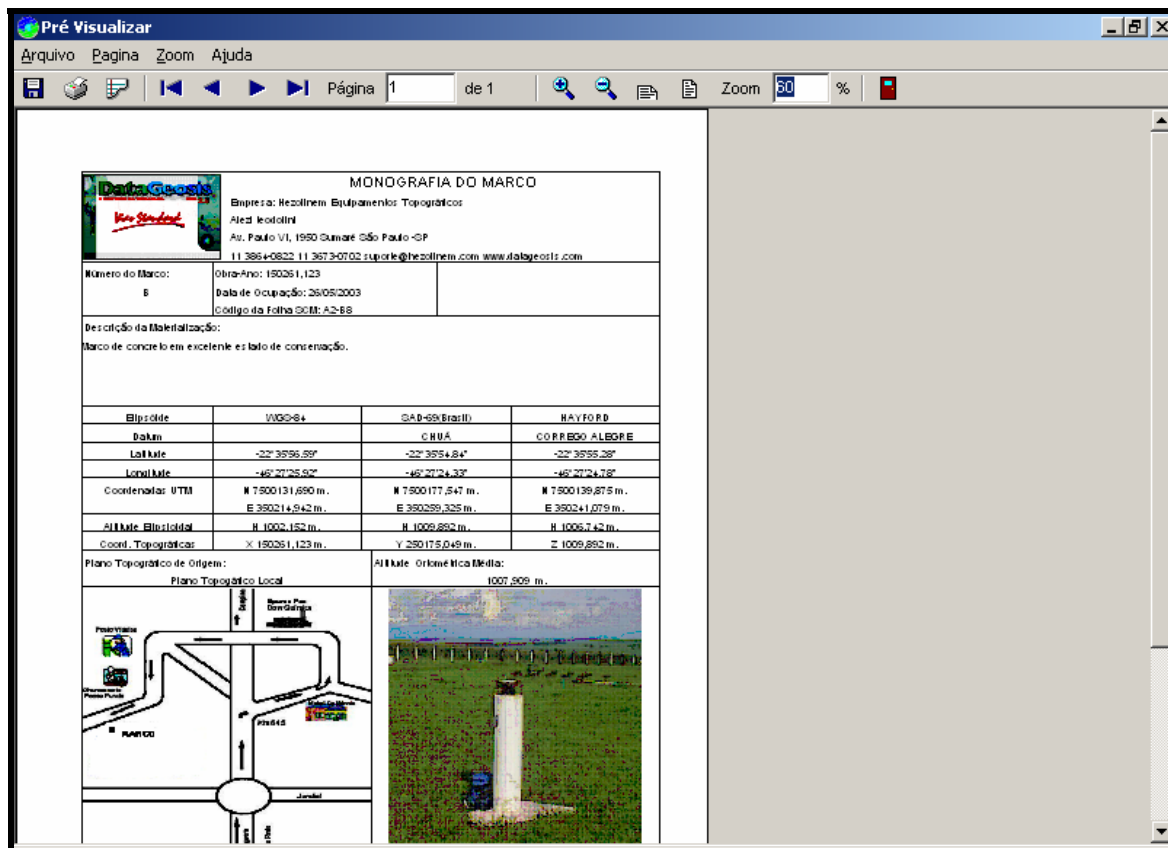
Pré Visualizar

Arquivo Pagina Zoom Ajuda

Página 1 de 1 Zoom 60 %

DataGeosis
Ver Standard

MONOGRAFIA DO MARCO

Empresa: Hezolinem Equipamentos Topográficos
Alezi Ieodolini
Av. Paulo VI, 1950 Sumaré São Paulo -SP
11 3864-0822 11 3673-0702 suporte@hezolinem.com www.datageosis.com

Número do Marco: 8
Obra-Ano: 150261,123
Data de Ocupação: 26/05/2003
Código da Folha SCM: A2-88

Descrição da Materialização:
Marco de concreto em excelente estado de conservação.

| Elipsóide | WGS-84 | SAD-69(Brasil) | HAYFORD |
|---|---|---|---|
| Datum | | CHUÁ | CORREGO ALEGRE |
| Latitude | -22°35'56,59" | -22°35'54,84" | -22°35'55,28" |
| Longitude | -45°27'25,92" | -45°27'24,33" | -45°27'24,78" |
| Coordenadas UTM | N 7500131,690 m. | N 7500177,547 m. | N 7500139,875 m. |
| | E 350214,942 m. | E 350259,325 m. | E 350241,079 m. |
| Altitude Elipsoidal | H 1002,152 m. | H 1009,892 m. | H 1006,742 m. |
| Coord. Topográficas | X 150261,123 m. | Y 250175,049 m. | Z 1009,892 m. |

Plano Topográfico de Origem:
Plano Topográfico Local
Altitude Ortométrica Média:
1007,909 m.

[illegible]
MARCO
Km 845
Jundiaí